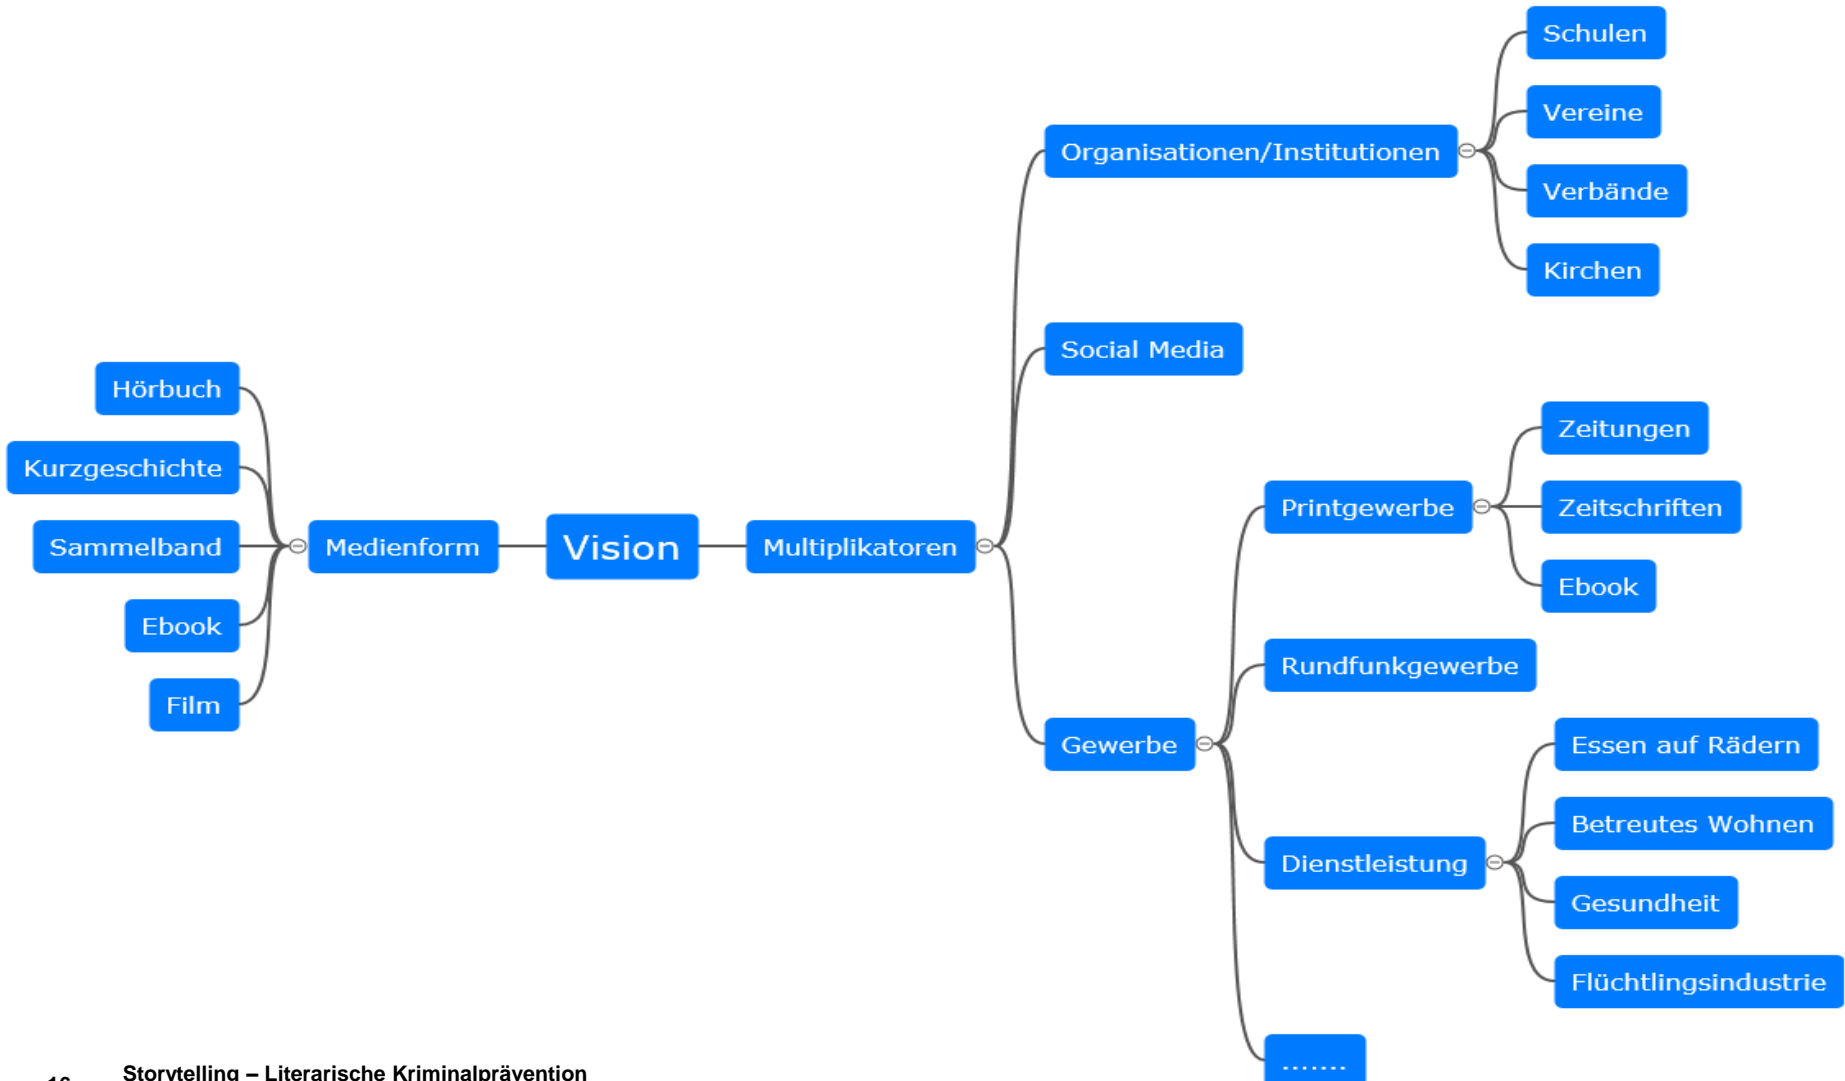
Schulen

Vereine

Organisationen/Institutionen

Verbände

Kirchen

Social Media

Hörbuch

Zeitungen

Kurzgeschichte

Printgewerbe

Zeitschriften

Sammelband

Medienform

Vision

Multiplikatoren

Ebook

Ebook

Rundfunkgewerbe

Film

Gewerbe

Essen auf Rädern

Betreutes Wohnen

Dienstleistung

Gesundheit

Flüchtlingsindustrie

.......

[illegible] Storytelling – Literarische Kriminalprävention